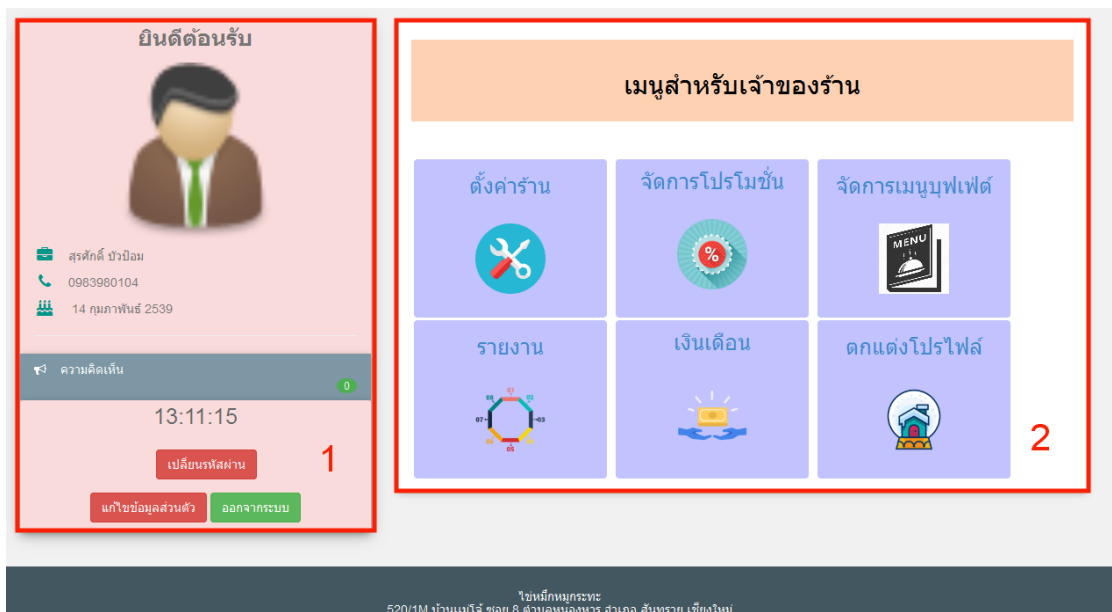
ยินดีต้อนรับ

สุรศักดิ์ บัวป้อม
0983980104
14 กุมภาพันธ์ 2539

ความคิดเห็น
0

13:11:15

เปลี่ยนรหัสผ่าน

แก้ไขข้อมูลส่วนตัว
ออกจากระบบ

1

เมนูสำหรับเจ้าของร้าน

ตั้งค่าร้าน

จัดการโปรโมชั่น

%

จัดการเมนูบุฟเฟ่ต์

MENU

รายงาน

เงินเดือน

ตกแต่งโปรไฟล์

2

ไข่หมึกหมูกระทะ
520/1M บ้านเมนีส์ ซอย 8 ตำบลหนองหาร อำเภอ สันทราย เชียงใหม่